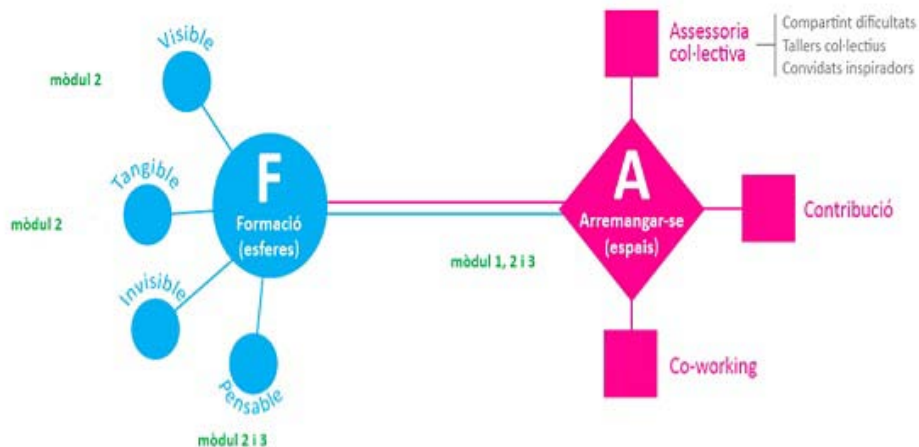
Visible

mòdul 2

Tangible

mòdul 2

Invisible

Pensable

mòdul 2 i 3

F
Formació (esferes)

mòdul 1, 2 i 3

A
Arremangar-se (espais)

Assessoria col·lectiva

Compartint dificultats
Tallers col·lectius
Convidats inspiradors

Contribució

Co-working